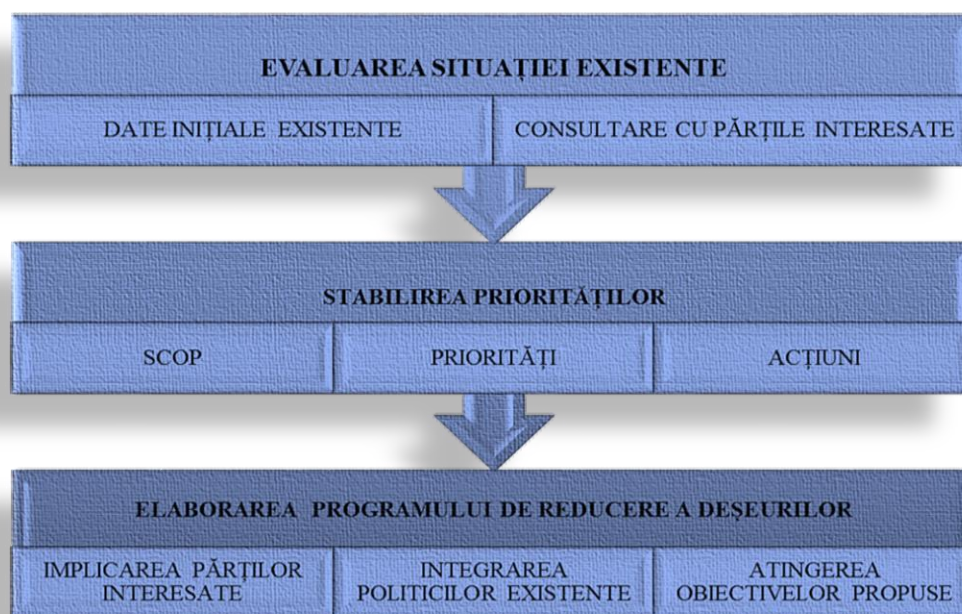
EVALUAREA SITUAȚIEI EXISTENTE

DATE INIȚIALE EXISTENTE

CONSULTARE CU PĂRȚILE INTERESATE

STABILIREA PRIORITĂȚILOR

SCOP

PRIORITĂȚI

ACȚIUNI

ELABORAREA PROGRAMULUI DE REDUCERE A DEȘEURILOR

IMPLICAREA PĂRȚILOR INTERESATE

INTEGRAREA POLITICILOR EXISTENTE

ATINGEREA OBIECTIVELOR PROPUSE